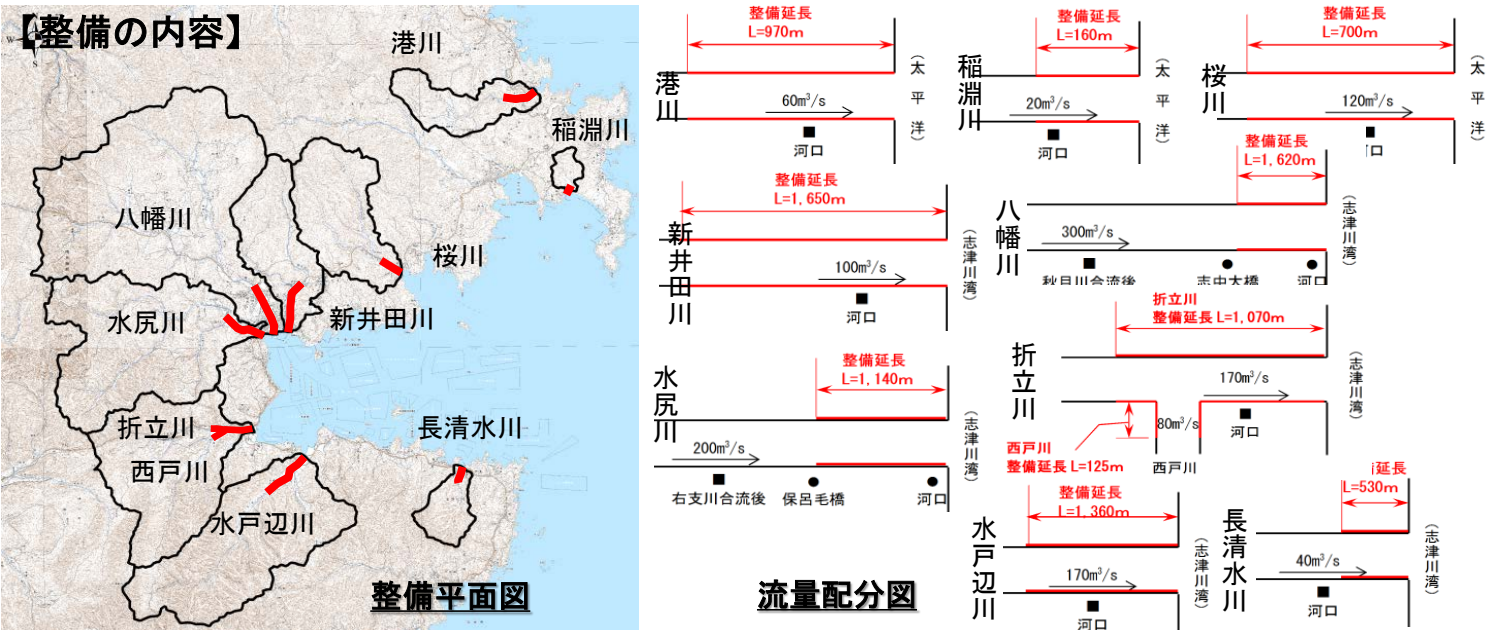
【整備の内容】

港川
稲渕川
八幡川
桜川
水尻川
新井田川
折立川
長清水川
西戸川
水戸辺川

整備平面図

整備延長
L=970m
港川
60m³/s
河口
(太平洋)

整備延長
L=160m
稲淵川
20m³/s
河口
(太平洋)

整備延長
L=700m
桜川
120m³/s
河口
(太平洋)

整備延長
L=1, 650m
新井田川
100m³/s
河口
(志津川湾)

整備延長
L=1, 620m
八幡川
300m³/s
秋目川合流後
志中大橋
河口
(志津川湾)

整備延長
L=1, 140m
水尻川
200m³/s
右支川合流後
保呂毛橋
河口
(志津川湾)

折立川
整備延長 L=1, 070m
折立川
170m³/s
80m³/s
河口
西戸川
整備延長 L=125m
西戸川
(志津川湾)

整備延長
L=1, 360m
水戸辺川
170m³/s
河口
(志津川湾)

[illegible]延長
L=530m
長清水川
40m³/s
河口
(志津川湾)

流量配分図